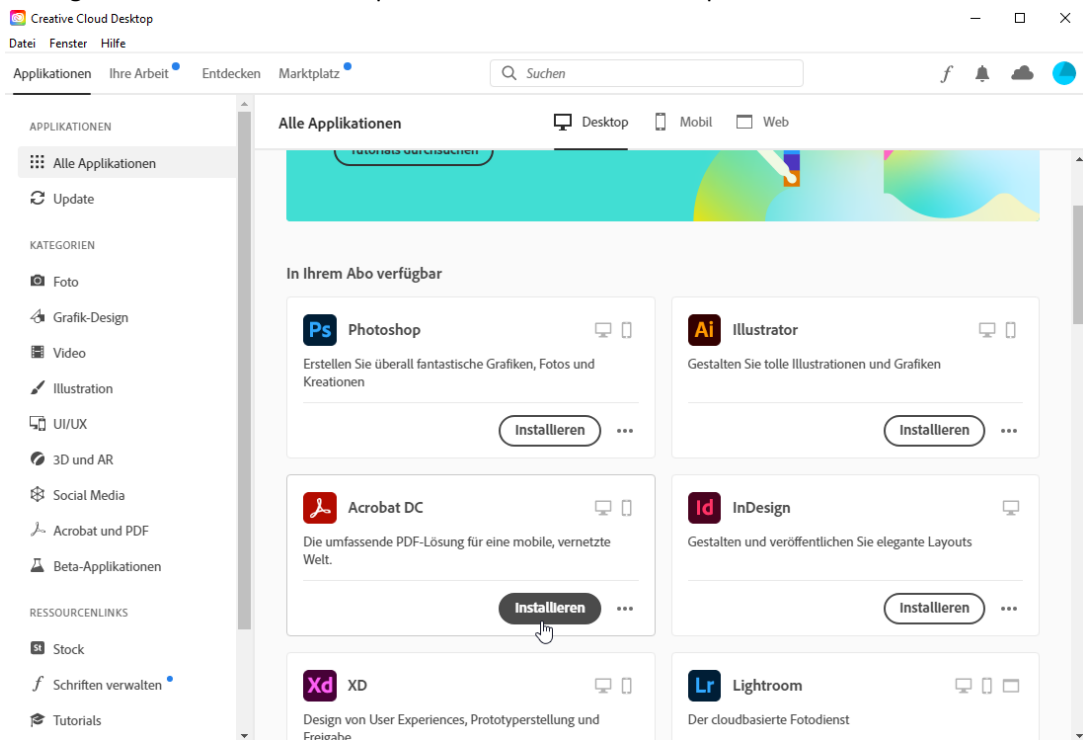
Creative Cloud Desktop

Datei Fenster Hilfe

Applikationen Ihre Arbeit Entdecken Marktplatz

Suchen

APPLIKATIONEN

Alle Applikationen

Update

KATEGORIEN

Foto

Grafik-Design

Video

Illustration

UI/UX

3D und AR

Social Media

Acrobat und PDF

Beta-Applikationen

RESSOURCENLINKS

Stock

Schriften verwalten

Tutorials

Alle Applikationen

Desktop Mobil Web

Tutorials durchsuchen

In Ihrem Abo verfügbar

Ps Photoshop

Erstellen Sie überall fantastische Grafiken, Fotos und Kreationen

Installieren

Ai Illustrator

Gestalten Sie tolle Illustrationen und Grafiken

Installieren

Acrobat DC

Die umfassende PDF-Lösung für eine mobile, vernetzte Welt.

Installieren

Id InDesign

Gestalten und veröffentlichen Sie elegante Layouts

Installieren

Xd XD

Design von User Experiences, Prototyperstellung und Freigabe

Lr Lightroom

Der cloudbasierte Fotodienst